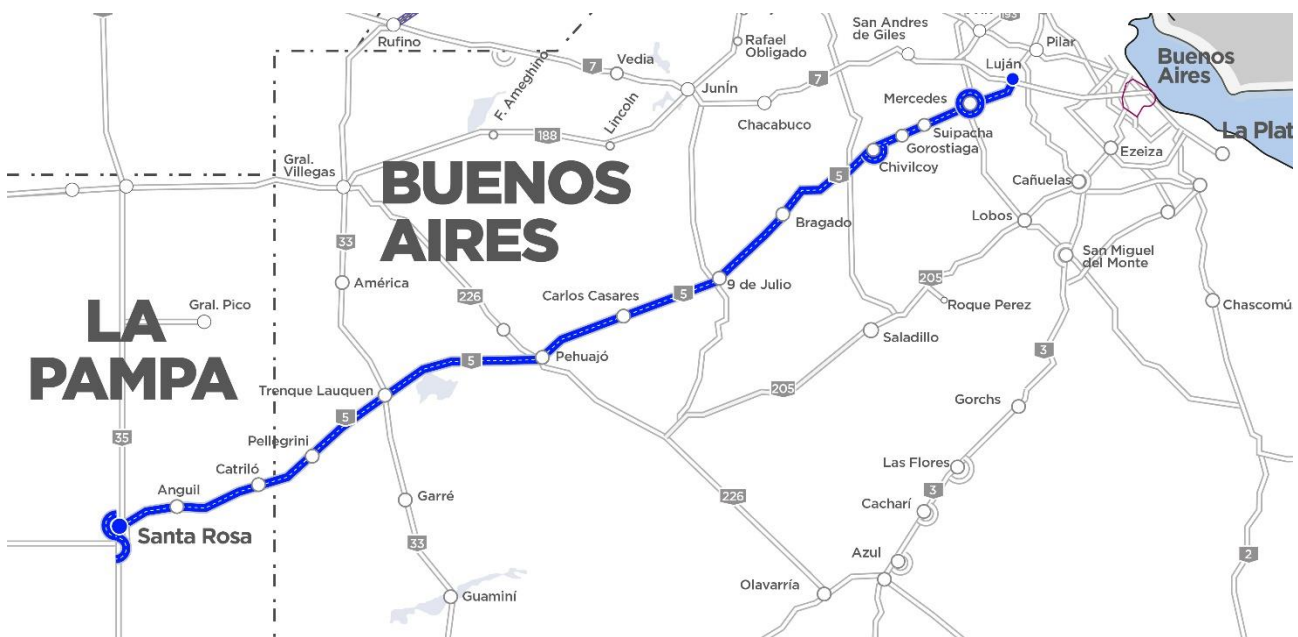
Rufino
Rafael Obligado
San Andres de Giles
Pilar
Buenos Aires
Luján
7
Vedia
F. Ameghino
Junín
7
Mercedes
Lincoln
188
Chacabuco
Suipacha
Gorostiaga
La Plat
Ezeiza
Chivilcoy
Gral. Villegas
BUENOS AIRES
5
Cañuelas
Bragado
Lobos
33
San Miguel del Monte
América
205
9 de Julio
226
Roque Perez
Carlos Casares
5
Gral. Pico
Chascomú
LA PAMPA
Saladillo
5
Pehuajó
3
Trenque Lauquen
205
5
Gorchs
35
Pellegrini
Catriló
Las Flores
Anguil
226
3
Garré
Cacharí
Santa Rosa
33
Azul
2
Olavarría
Guaminí